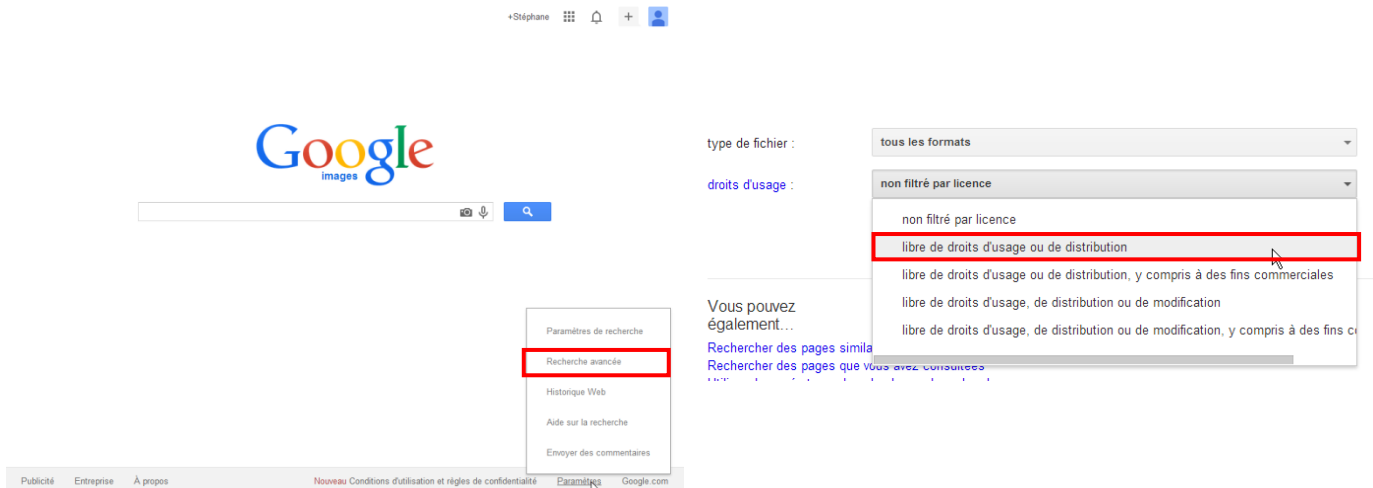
+Stéphane

Google
images

Paramètres de recherche
Recherche avancée
Historique Web
Aide sur la recherche
Envoyer des commentaires

Publicité Entreprise À propos Nouveau Conditions d'utilisation et règles de confidentialité Paramètres Google.com

type de fichier : tous les formats

droits d'usage : non filtré par licence

non filtré par licence
libre de droits d'usage ou de distribution
libre de droits d'usage ou de distribution, y compris à des fins commerciales
libre de droits d'usage, de distribution ou de modification
libre de droits d'usage, de distribution ou de modification, y compris à des fins c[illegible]

Vous pouvez également…
Rechercher des pages simila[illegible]
Rechercher des pages que vous avez consultées
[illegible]